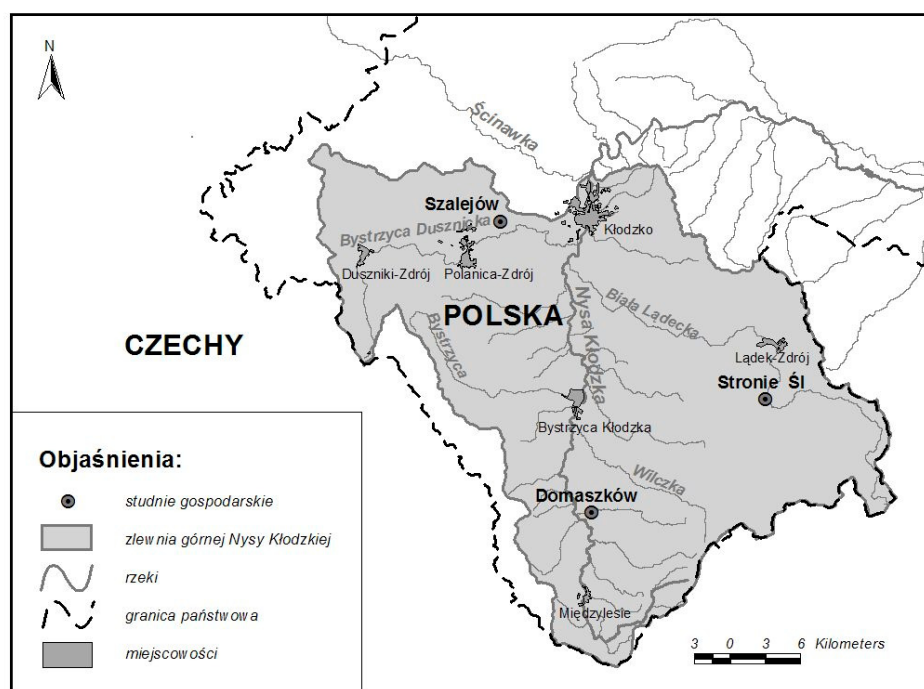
N

Ścinawka

Szalejów

Bystrzyca Dusznicka

Kłodzko

Duszniki-Zdrój

Polanica-Zdrój

POLSKA

Nysa Kłodzka

Biała Lądecka

CZECHY

Bystrzyca

Lądek-Zdrój

Stronie Śl

Bystrzyca Kłodzka

Wilczka

Domaszków

Międzylesie

Objaśnienia:

studnie gospodarskie

zlewnia górnej Nysy Kłodzkiej

rzeki

granica państwowa

miejscowości

3 0 3 6 Kilometers